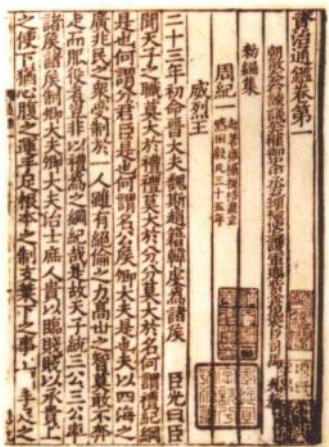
資治通鑑卷第一

朝散大夫右諫議大夫權御史中丞充理檢使上護軍賜紫金魚袋臣司馬光奉

勅編集

周紀一 起著雍攝提格盡玄黓困敦凡三十五年

威烈王

二十三年初命晉大夫魏斯趙籍韓虔爲諸侯

臣光曰臣聞天子之職莫大於禮禮莫大於分分莫大於名何謂禮紀綱是也何謂分君臣是也何謂名公侯卿大夫是也夫以四海之廣兆民之衆受制於一人雖有絶倫之力高世之智莫敢不奔走而服役者豈非以禮爲之紀綱哉是故天子統三公三公率諸侯諸侯制卿大夫卿大夫治士庶人貴以臨賤賤以承貴上之使下猶心腹之運手足根本之制支葉下之事上猶手足之